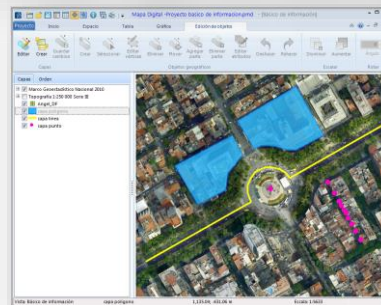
Mapa Digital - Proyecto basico de informacion.md - [Banco de información]

Proyecto Inicio Espacio Tabla Gráfica Edición de objetos

Editar Crear Guardar cambios Copiar Seleccionar Editar vértices Eliminar Mover Agregar parte Eliminar parte Editar atributos Deshacer Rehacer Disminuir Aumentar

Capas Objetos geográficos Escalar

Capas Orden

Marco Geoestadístico Nacional 2010
Topografía 1:250 000 Serie III
Angel_DF
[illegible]
capa linea
capa punto

Vista: Banco de información capa poligono 1,135.06, 405.06 m Escala 1:5603